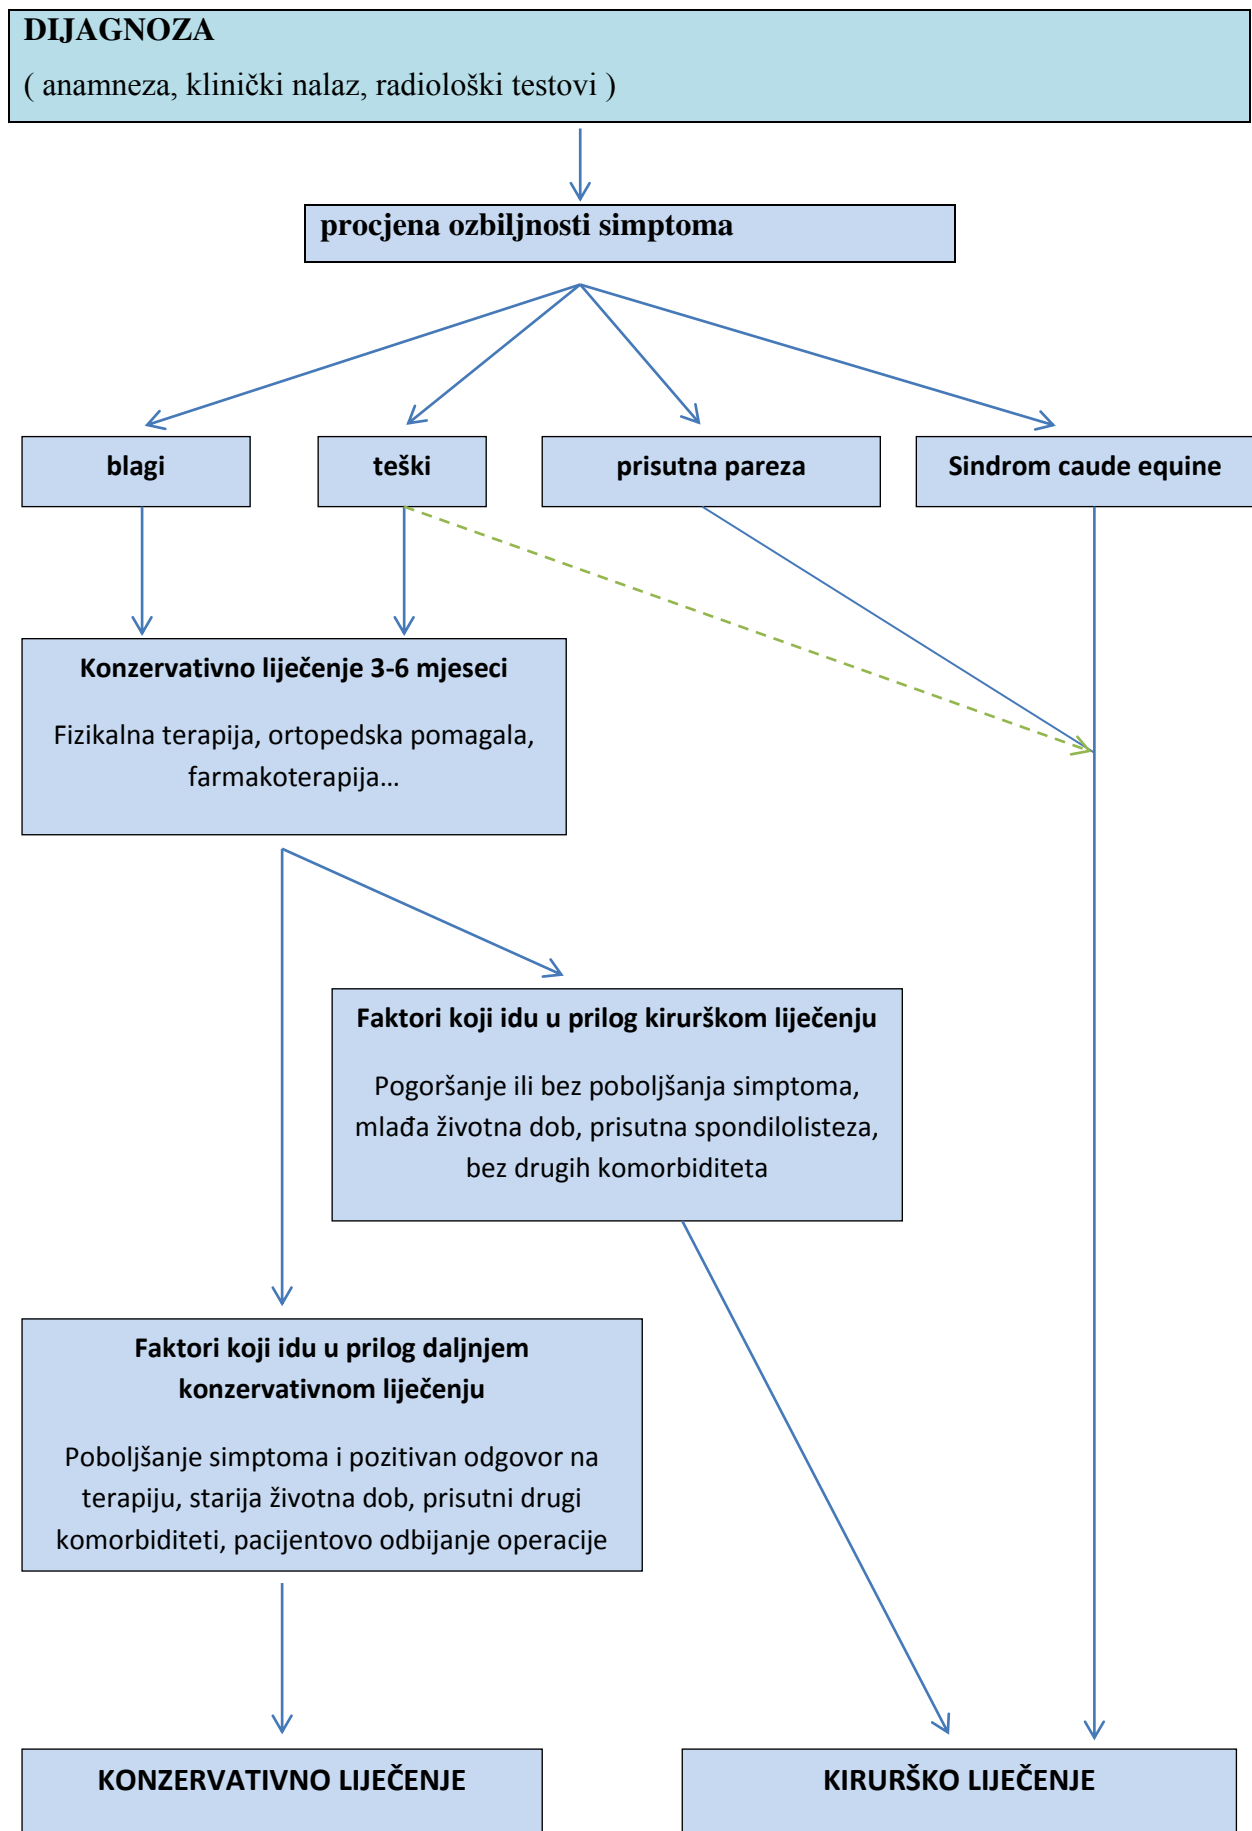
DIJAGNOZA
( anamneza, klinički nalaz, radiološki testovi )

procjena ozbiljnosti simptoma

blagi

teški

prisutna pareza

Sindrom caude equine

Konzervativno liječenje 3-6 mjeseci

Fizikalna terapija, ortopedska pomagala, farmakoterapija...

Faktori koji idu u prilog kirurškom liječenju

Pogoršanje ili bez poboljšanja simptoma, mlađa životna dob, prisutna spondilolisteza, bez drugih komorbiditeta

Faktori koji idu u prilog daljnjem konzervativnom liječenju

Poboljšanje simptoma i pozitivan odgovor na terapiju, starija životna dob, prisutni drugi komorbiditeti, pacijentovo odbijanje operacije

KONZERVATIVNO LIJEČENJE

KIRURŠKO LIJEČENJE